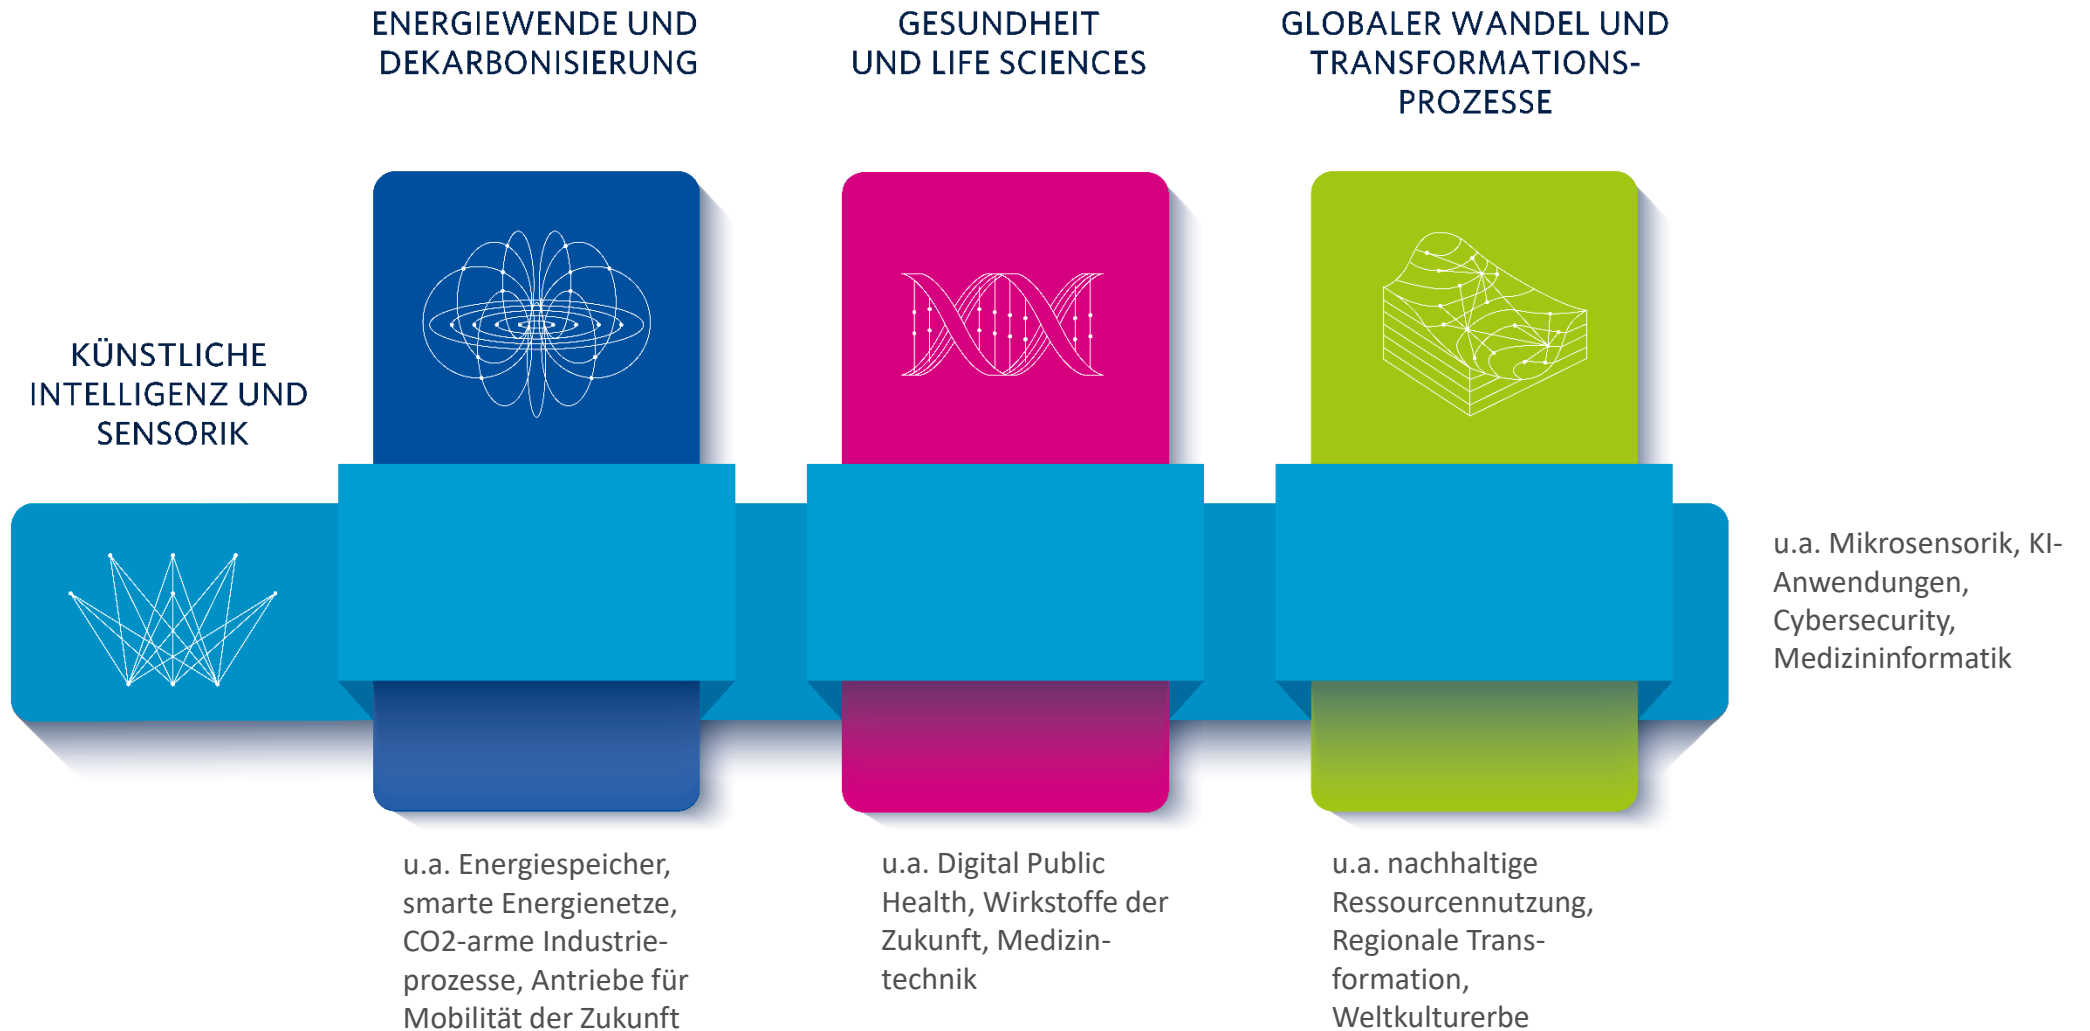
ENERGIEWENDE UND DEKARBONISIERUNG

GESUNDHEIT UND LIFE SCIENCES

GLOBALER WANDEL UND TRANSFORMATIONS-PROZESSE

KÜNSTLICHE INTELLIGENZ UND SENSORIK

u.a. Mikrosensorik, KI-Anwendungen, Cybersecurity, Medizininformatik

u.a. Energiespeicher, smarte Energienetze, CO2-arme Industrieprozesse, Antriebe für Mobilität der Zukunft

u.a. Digital Public Health, Wirkstoffe der Zukunft, Medizintechnik

u.a. nachhaltige Ressourcennutzung, Regionale Transformation, Weltkulturerbe